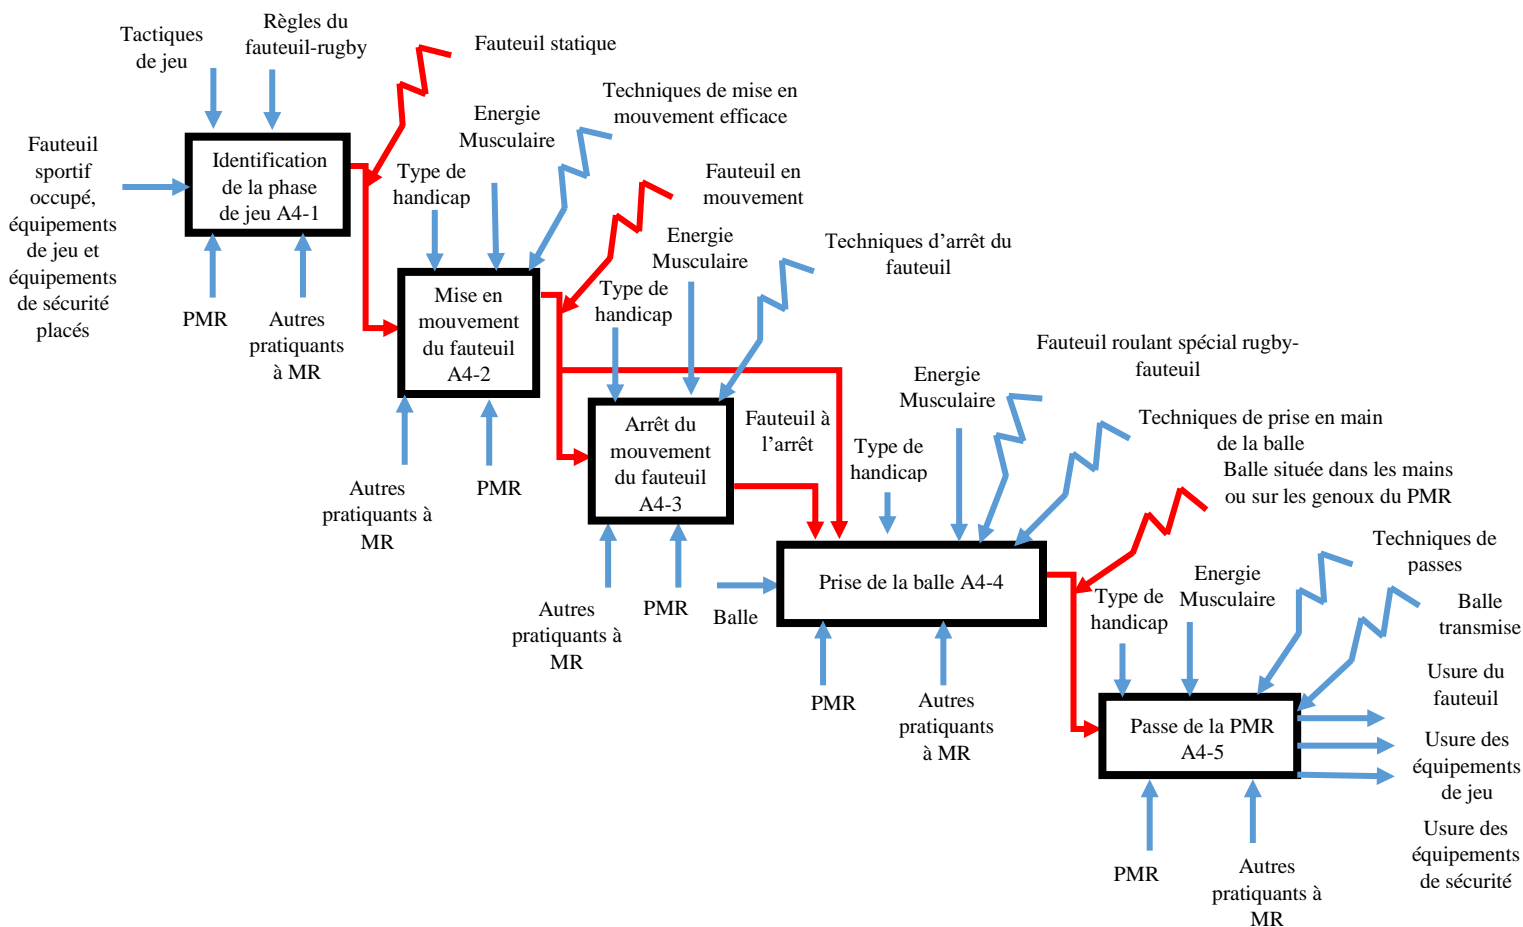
Tactiques de jeu

Règles du fauteuil-rugby

Fauteuil statique

Fauteuil sportif occupé, équipements de jeu et équipements de sécurité placés

Identification de la phase de jeu A4-1

PMR

Autres pratiquants à MR

Energie Musculaire

Techniques de mise en mouvement efficace

Type de handicap

Mise en mouvement du fauteuil A4-2

Autres pratiquants à MR

PMR

Fauteuil en mouvement

Energie Musculaire

Techniques d'arrêt du fauteuil

Type de handicap

Arrêt du mouvement du fauteuil A4-3

Autres pratiquants à MR

PMR

Fauteuil à l'arrêt

Fauteuil roulant spécial rugby-fauteuil

Energie Musculaire

Type de handicap

Techniques de prise en main de la balle

Balle située dans les mains ou sur les genoux du PMR

Balle

Prise de la balle A4-4

PMR

Autres pratiquants à MR

Type de handicap

Energie Musculaire

Techniques de passes

Balle transmise

Usure du fauteuil

Passe de la PMR A4-5

Usure des équipements de jeu

Usure des équipements de sécurité

PMR

Autres pratiquants à MR